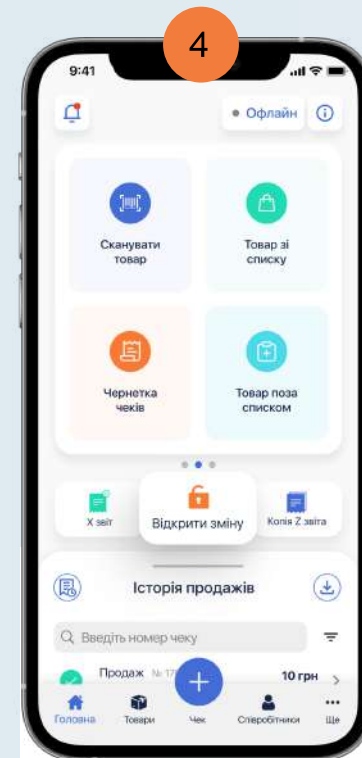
4

9:41

• Офлайн

Сканувати товар

Товар зі списку

Чернетка чеків

Товар поза списком

X звіт

Відкрити зміну

Копія Z звіта

Історія продажів

Введіть номер чеку

Продаж № 17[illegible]

10 грн

Головна

Товари

Чек

Співробітники

Ще